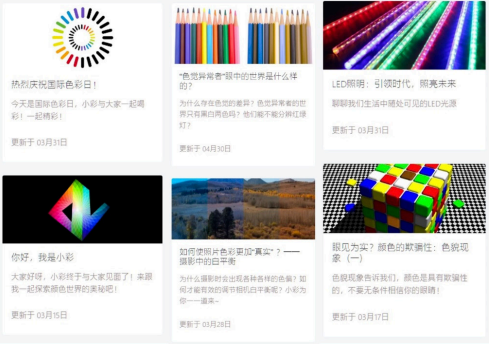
热烈庆祝国际色彩日！

今天是国际色彩日，小彩与大家一起喝彩！一起精彩！

更新于 03月31日

"色觉异常者"眼中的世界是什么样的？

为什么存在色觉的差异？色觉异常者的世界究竟是怎样？他们看不能分辨红绿吗？

更新于 04月30日

LED照明：引领时代，照亮未来

聊聊我们生活中随处可见的LED光源

更新于 03月31日

你好，我是小彩

大家好呀，小彩终于与大家见面了！来跟我一起探索颜色世界的美妙吧！

更新于 03月15日

如何使照片色彩更加"真实"？——摄影中的白平衡

为什么摄影时会出现各种各样的色偏？如何才能有效的调节相机白平衡呢？小彩为你一一道来~

更新于 03月28日

眼见为实？颜色的欺骗性：色貌现象（一）

色貌现象告诉我们，颜色是具有欺骗性的，不要无条件相信你的眼睛！

更新于 03月17日